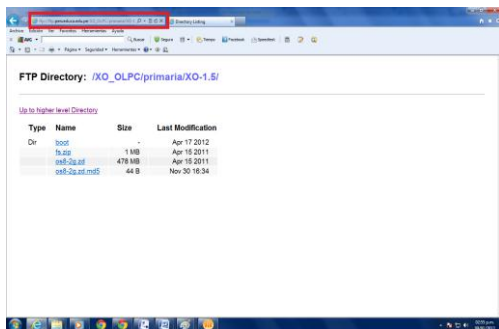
Directory Listing

Archivo Edición Ver Favoritos Herramientas Ayuda

Buscar Página Seguridad Herramientas

FTP Directory: /XO_OLPC/primaria/XO-1.5/

Up to higher level Directory

| Type | Name | Size | Last Modification |
|---|---|---|---|
| Dir | boot | - | Apr 17 2012 |
| | fs.zip | 1 MB | Apr 15 2011 |
| | os8-2g.zd | 478 MB | Apr 15 2011 |
| | os8-2g.zd.md5 | 44 B | Nov 30 16:34 |